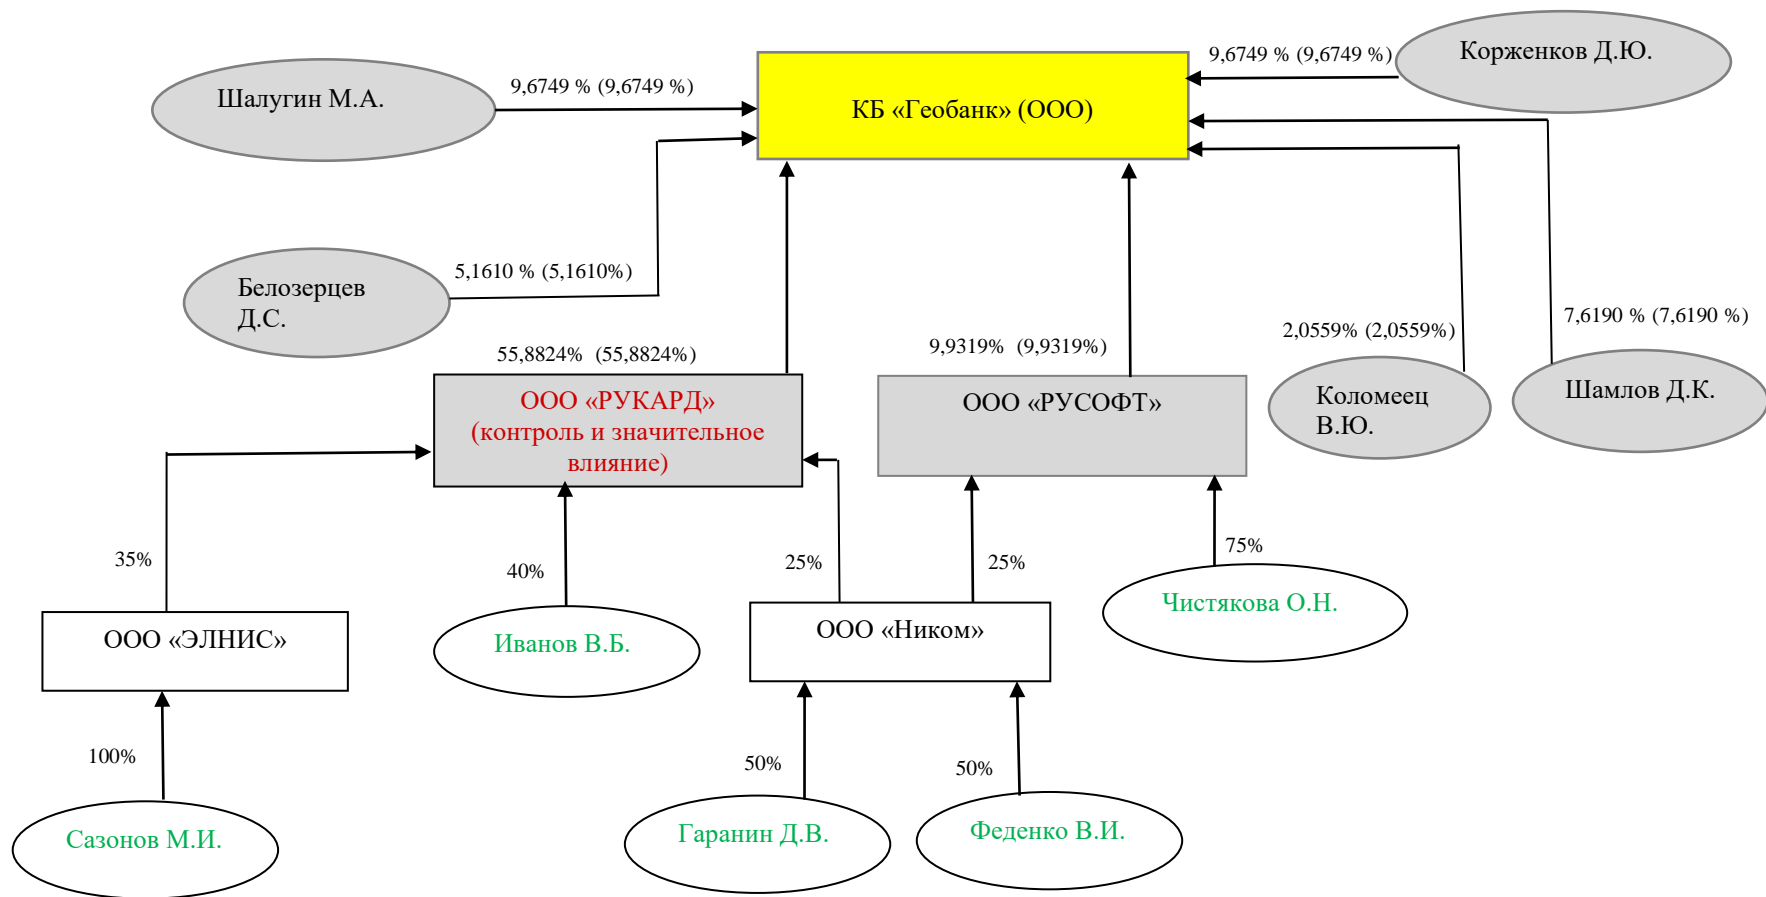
Корженков Д.Ю.

9,6749 % (9,6749 %)

Шалугин М.А.

9,6749 % (9,6749 %)

КБ «Геобанк» (ООО)

Белозерцев Д.С.

5,1610 % (5,1610%)

55,8824% (55,8824%)

9,9319% (9,9319%)

2,0559% (2,0559%)

7,6190 % (7,6190 %)

ООО «РУКАРД» (контроль и значительное влияние)

ООО «РУСОФТ»

Коломеец В.Ю.

Шамлов Д.К.

35%

40%

25%

25%

75%

Чистякова О.Н.

ООО «ЭЛНИС»

Иванов В.Б.

ООО «Ником»

100%

50%

50%

Сазонов М.И.

Гаранин Д.В.

Феденко В.И.